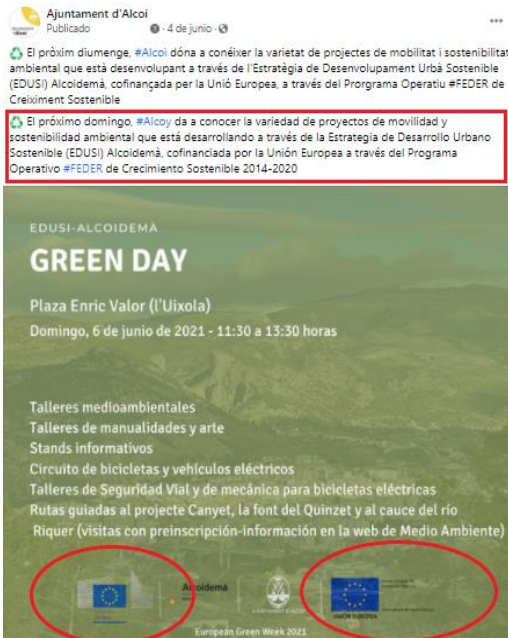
Ajuntament d'Alcoi
Publicado · 4 de junio ·

♻ El pròxim diumenge, #Alcoi dóna a conéixer la varietat de projectes de mobilitat i sostenibilitat ambiental que està desenvolupant a través de l'Estratègia de Desenvolupament Urbà Sostenible (EDUSI) Alcoidemà, cofinançada per la Unió Europea, a través del Prorgrama Operatiu #FEDER de Creiximent Sostenible

♻ El próximo domingo, #Alcoy da a conocer la variedad de proyectos de movilidad y sostenibilidad ambiental que está desarrollando a través de la Estrategia de Desarrollo Urbano Sostenible (EDUSI) Alcoidemà, cofinanciada por la Unión Europea a través del Programa Operativo #FEDER de Crecimiento Sostenible 2014-2020

EDUSI-ALCOIDEMÀ

GREEN DAY

Plaza Enric Valor (l'Uixola)
Domingo, 6 de junio de 2021 - 11:30 a 13:30 horas

Talleres medioambientales
Talleres de manualidades y arte
Stands informativos
Circuito de bicicletas y vehículos eléctricos
Talleres de Seguridad Vial y de mecánica para bicicletas eléctricas
Rutas guiadas al projecte Canyet, la font del Quinzet y al cauce del río Riquer (visitas con preinscripción-información en la web de Medio Ambiente)

Alcoidema

UNIÓN EUROPEA

European Green Week 2021